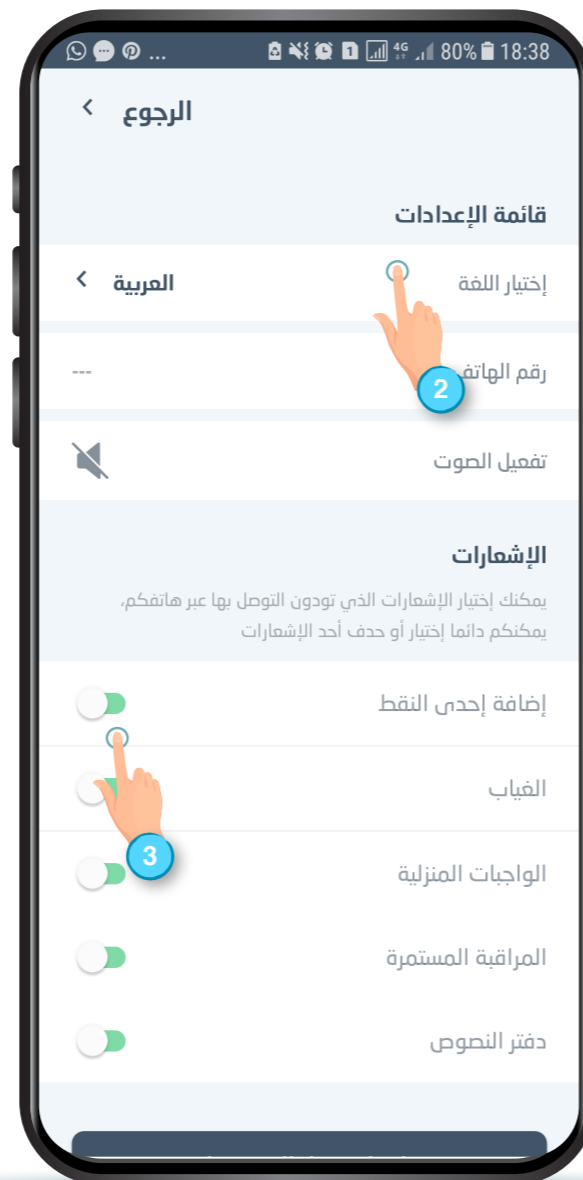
... 80% 18:38

الرجوع

قائمة الإعدادات

إختيار اللغة
العربية

رقم الهاتف
---

2

تفعيل الصوت

الإشعارات

يمكنك إختيار الإشعارات الذي تودون التوصل بها عبر هاتفكم، يمكنكم دائما إختيار أو حدف أحد الإشعارات

إضافة إحدى النقط

الغياب

3

الواجبات المنزلية

المراقبة المستمرة

دفتر النصوص